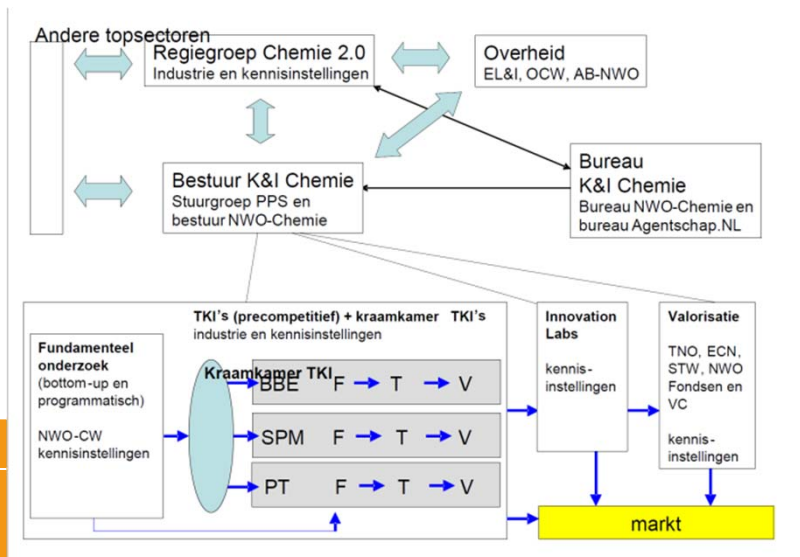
Andere topsectoren

Regiegroep Chemie 2.0
Industrie en kennisinstellingen

Overheid
EL&I, OCW, AB-NWO

Bureau
K&I Chemie
Bureau NWO-Chemie en bureau Agentschap.NL

Bestuur K&I Chemie
Stuurgroep PPS en bestuur NWO-Chemie

TKI's (precompetitief) + kraamkamer TKI's
industrie en kennisinstellingen

Fundamenteel onderzoek
(bottom-up en programmatisch)

NWO-CW kennisinstellingen

Kraamkamer TKI

BBE F → T → V

SPM F → T → V

PT F → T → V

Innovation Labs

kennis-instellingen

Valorisatie

TNO, ECN, STW, NWO Fondsen en VC

kennis-instellingen

markt